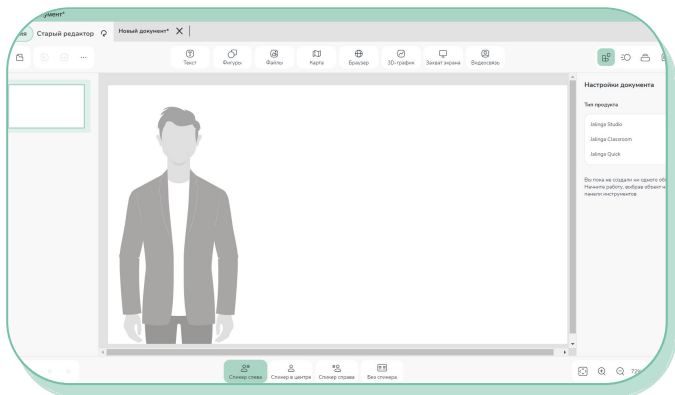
кумент*

Старый редактор

Новый документ*

Текст
Фигуры
Файлы
Карта
Браузер
3D-график
Захват экрана
Видеосвязь

Настройки документа

Тип продукта

Jalinga Studio
Jalinga Classroom
Jalinga Quick

Вы пока не создали ни одного об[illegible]
Начните работу, выбрав объект н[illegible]
панели инструментов.

Спикер слева
Спикер в центре
Спикер справа
Без спикера

72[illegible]